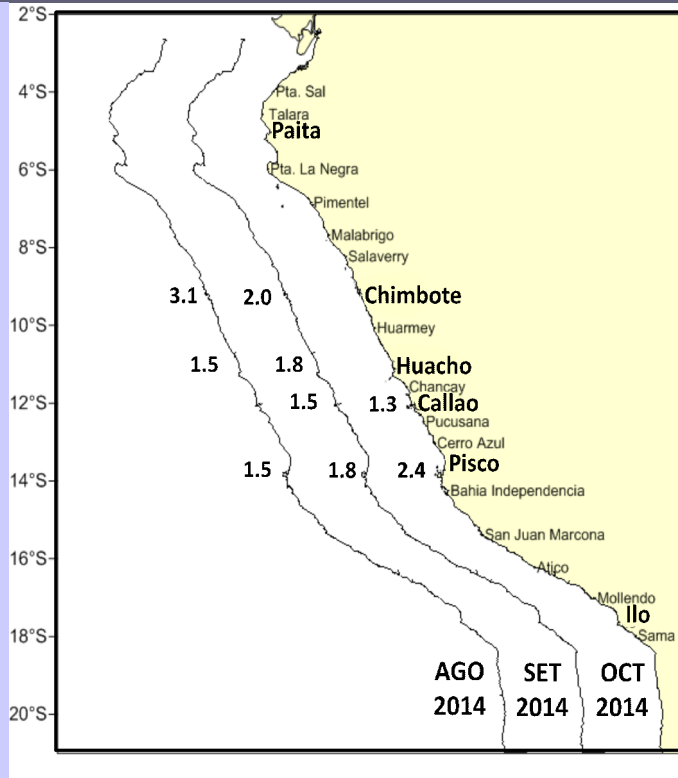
2°S
4°S
6°S
8°S
10°S
12°S
14°S
16°S
18°S
20°S

Pta. Sal
Talara
Paita
Pta. La Negra
Pimentel
Malabrigo
Salaverry
Chimbote
Huarmey
Huacho
Chancay
Callao
Pucusana
Cerro Azul
Pisco
Bahia Independencia
San Juan Marcona
Atico
Mollendo
Ilo
Sama

3.1
2.0
1.5
1.8
1.5
1.3
1.5
1.8
2.4

AGO 2014
SET 2014
OCT 2014